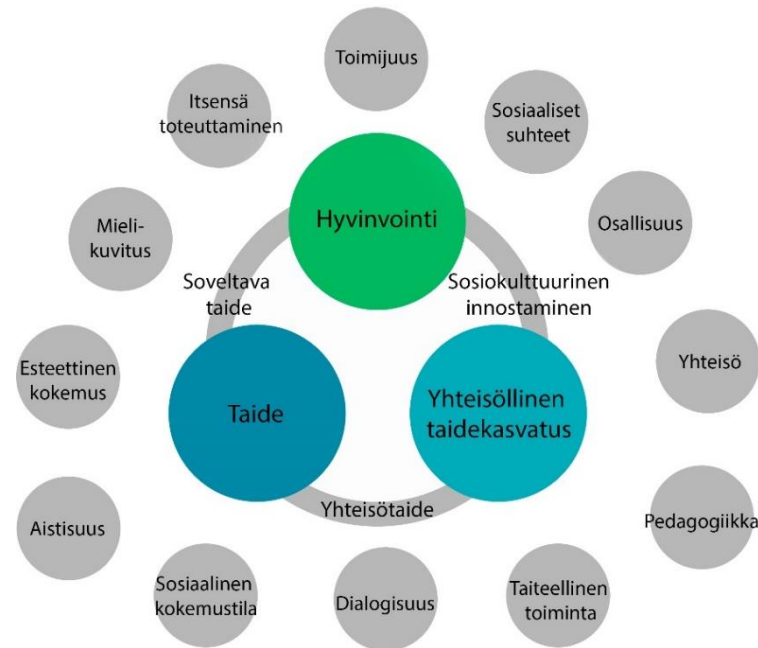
Toimijuus

Itsensä toteuttaminen

Sosiaaliset suhteet

Hyvinvointi

Mieli-kuvitus

Osallisuus

Soveltava taide

Sosiokulttuurinen innostaminen

Yhteisö

Esteettinen kokemus

Taide

Yhteisöllinen taidekasvatus

Yhteisötaide

Aistisuus

Pedagogiikka

Sosiaalinen kokemustila

Dialogisuus

Taiteellinen toiminta